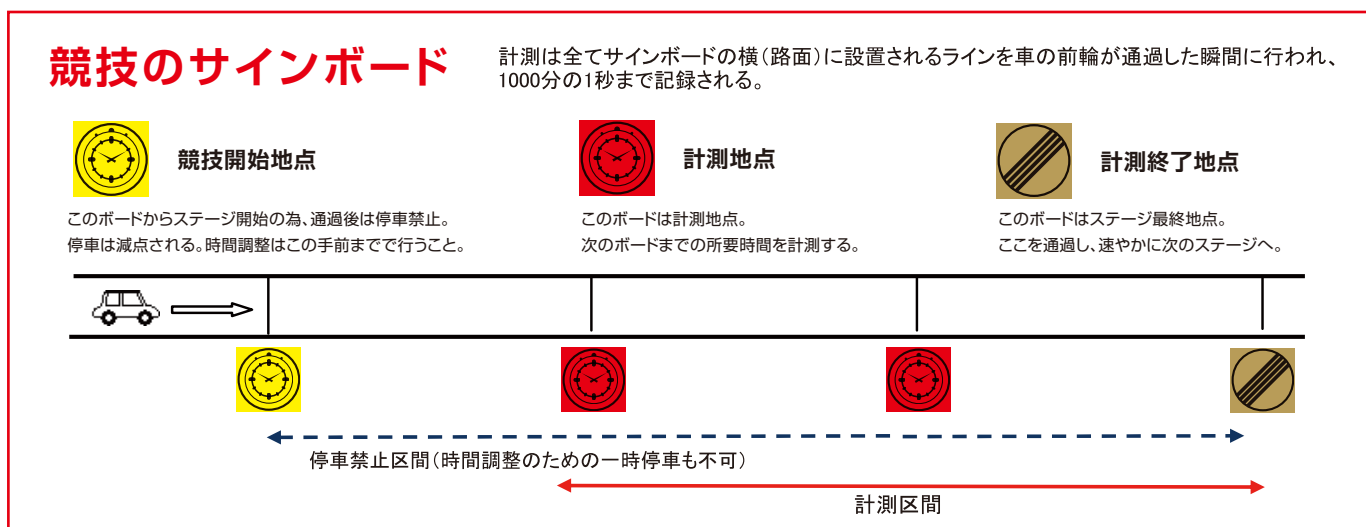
競技のサインボード

計測は全てサインボードの横（路面）に設置されるラインを車の前輪が通過した瞬間に行われ、1000分の1秒まで記録される。

競技開始地点

このボードからステージ開始の為、通過後は停車禁止。
停車は減点される。時間調整はこの手前までで行うこと。

計測地点

このボードは計測地点。
次のボードまでの所要時間を計測する。

計測終了地点

このボードはステージ最終地点。
ここを通過し、速やかに次のステージへ。

停車禁止区間（時間調整のための一時停車も不可）

計測区間